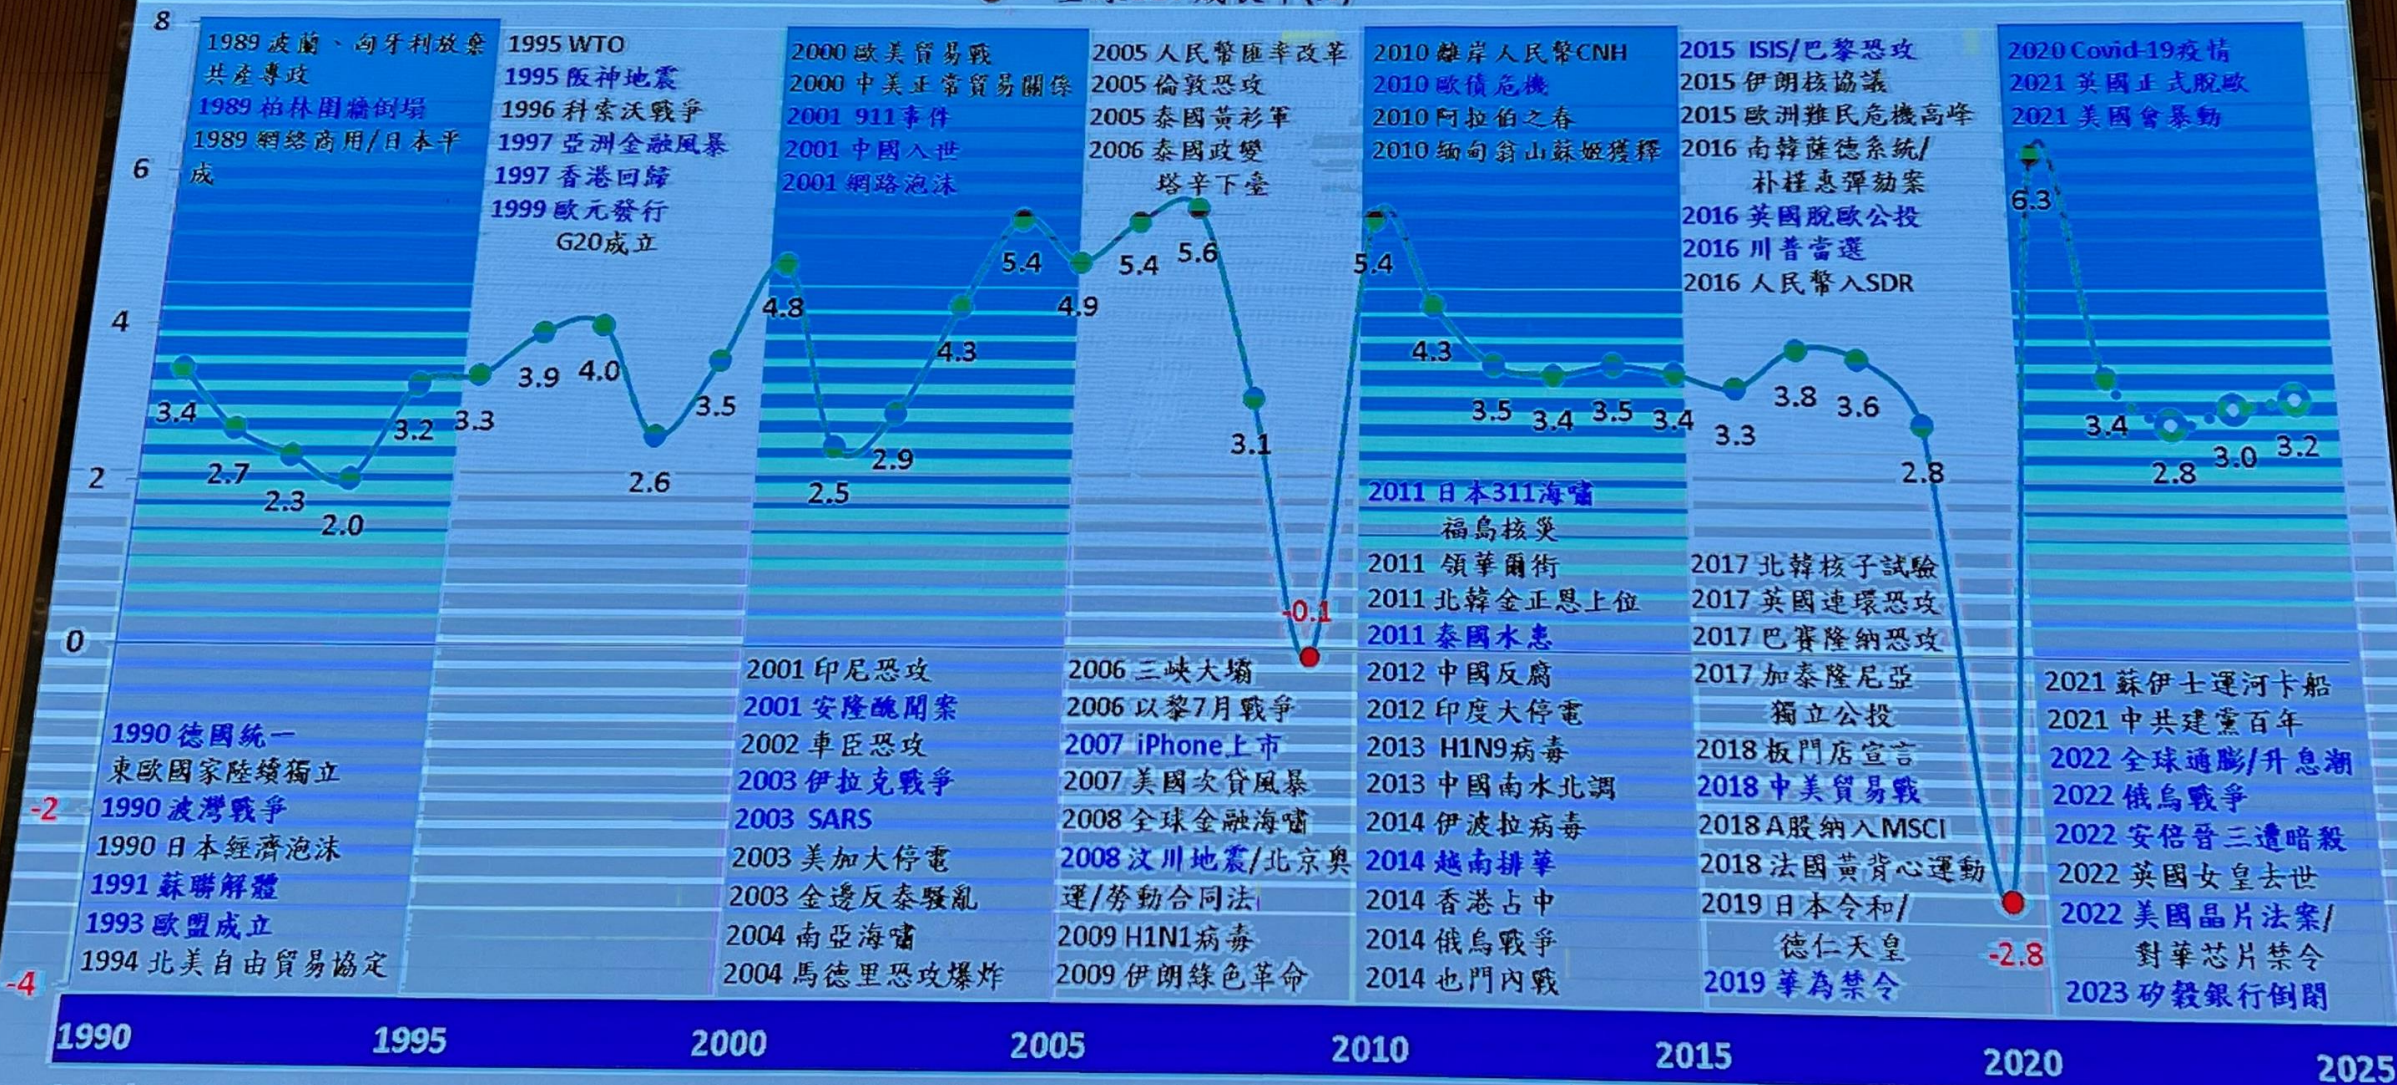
8
6
4
2
0
-2
-4

1989 波蘭、匈牙利放棄共產專政
1989 柏林圍牆倒塌
1989 網絡商用/日本平成

1995 WTO
1995 阪神地震
1996 科索沃戰爭
1997 亞洲金融風暴
1997 香港回歸
1999 歐元發行
G20成立

2000 歐美貿易戰
2000 中美正常貿易關係
2001 911事件
2001 中國入世
2001 網路泡沫

2005 人民幣匯率改革
2005 倫敦恐攻
2005 泰國黃衫軍
2006 泰國政變
塔辛下臺

2010 離岸人民幣CNH
2010 歐債危機
2010 阿拉伯之春
2010 緬甸翁山蘇姬獲釋

2015 ISIS/巴黎恐攻
2015 伊朗核協議
2015 歐洲難民危機高峰
2016 南韓薩德系統/朴槿惠彈劾案
2016 英國脫歐公投
2016 川普當選
2016 人民幣入SDR

2020 Covid-19疫情
2021 英國正式脫歐
2021 美國會暴動

3.4 2.7 2.3 2.0 3.2 3.3 3.9 4.0 2.6 3.5 4.8 2.5 2.9 4.3 5.4 4.9 5.4 5.6 3.1 -0.1 5.4 4.3 3.5 3.4 3.5 3.4 3.3 3.8 3.6 2.8 -2.8 6.3 3.4 2.8 3.0 3.2

2011 日本311海嘯
福島核災
2011 佔領華爾街
2011 北韓金正恩上位
2011 泰國水患
2012 中國反腐
2012 印度大停電
2013 H1N9病毒
2013 中國南水北調
2014 伊波拉病毒
2014 越南排華
2014 香港占中
2014 俄烏戰爭
2014 也門內戰

2017 北韓核子試驗
2017 英國連環恐攻
2017 巴賽隆納恐攻
2017 加泰隆尼亞獨立公投
2018 板門店宣言
2018 中美貿易戰
2018 A股納入MSCI
2018 法國黃背心運動
2019 日本令和/德仁天皇
2019 華為禁令

1990 德國統一
東歐國家陸續獨立
1990 波灣戰爭
1990 日本經濟泡沫
1991 蘇聯解體
1993 歐盟成立
1994 北美自由貿易協定

2001 印尼恐攻
2001 安隆醜聞案
2002 車臣恐攻
2003 伊拉克戰爭
2003 SARS
2003 美加大停電
2003 金邊反泰騷亂
2004 南亞海嘯
2004 馬德里恐攻爆炸

2006 三峽大壩
2006 以黎7月戰爭
2007 iPhone上市
2007 美國次貸風暴
2008 全球金融海嘯
2008 汶川地震/北京奧運/勞動合同法
2009 H1N1病毒
2009 伊朗綠色革命

2021 蘇伊士運河卡船
2021 中共建黨百年
2022 全球通膨/升息潮
2022 俄烏戰爭
2022 安倍晉三遭暗殺
2022 英國女皇去世
2022 美國晶片法案/對華芯片禁令
2023 矽穀銀行倒閉

1990 1995 2000 2005 2010 2015 2020 2025